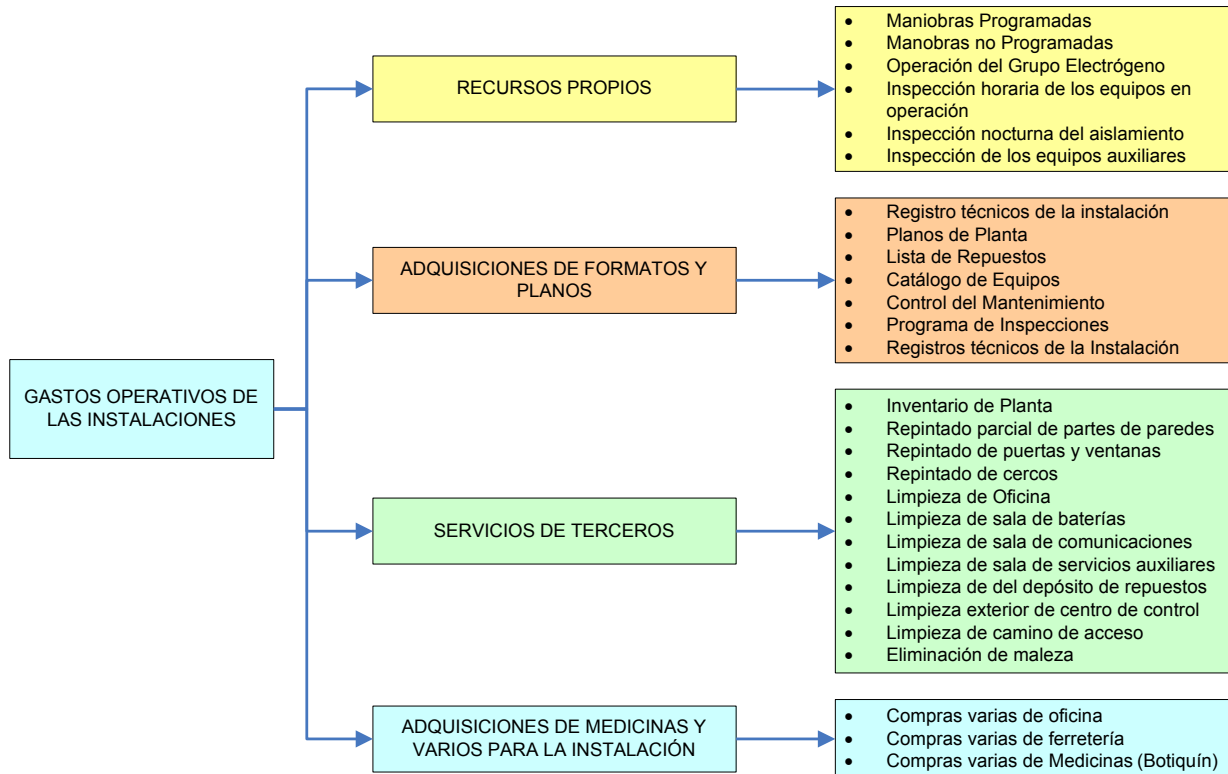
GASTOS OPERATIVOS DE LAS INSTALACIONES

RECURSOS PROPIOS

- Maniobras Programadas
- Manobras no Programadas
- Operación del Grupo Electrógeno
- Inspección horaria de los equipos en operación
- Inspección nocturna del aislamiento
- Inspección de los equipos auxiliares

ADQUISICIONES DE FORMATOS Y PLANOS

- Registro técnicos de la instalación
- Planos de Planta
- Lista de Repuestos
- Catálogo de Equipos
- Control del Mantenimiento
- Programa de Inspecciones
- Registros técnicos de la Instalación

SERVICIOS DE TERCEROS

- Inventario de Planta
- Repintado parcial de partes de paredes
- Repintado de puertas y ventanas
- Repintado de cercos
- Limpieza de Oficina
- Limpieza de sala de baterías
- Limpieza de sala de comunicaciones
- Limpieza de sala de servicios auxiliares
- Limpieza de del depósito de repuestos
- Limpieza exterior de centro de control
- Limpieza de camino de acceso
- Eliminación de maleza

ADQUISICIONES DE MEDICINAS Y VARIOS PARA LA INSTALACIÓN

- Compras varias de oficina
- Compras varias de ferretería
- Compras varias de Medicinas (Botiquín)